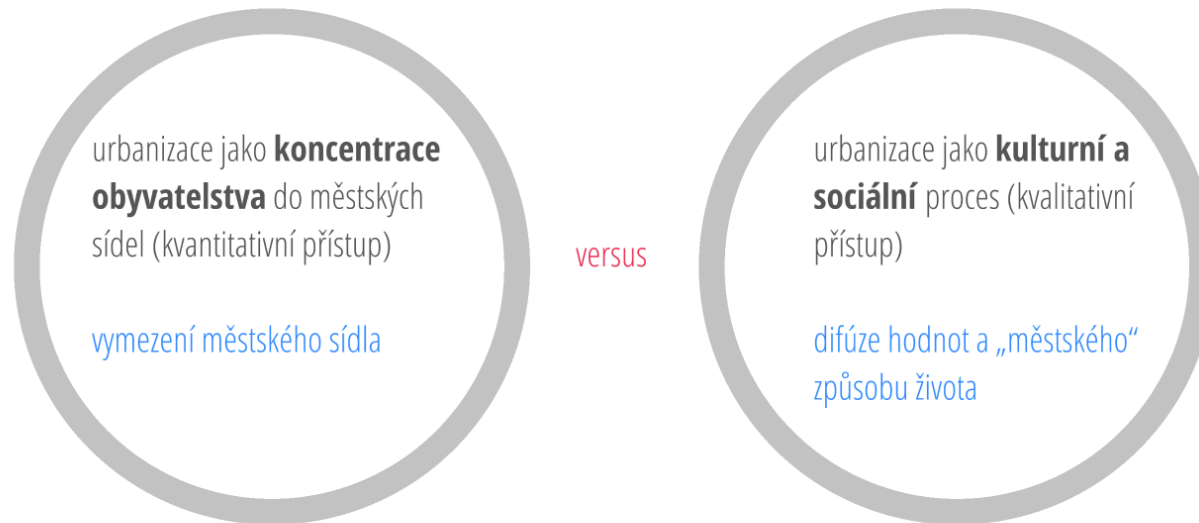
urbanizace jako koncentrace obyvatelstva do městských sídel (kvantitativní přístup)

vymezení městského sídla

versus

urbanizace jako kulturní a sociální proces (kvalitativní přístup)

difúze hodnot a „městského“ způsobu života